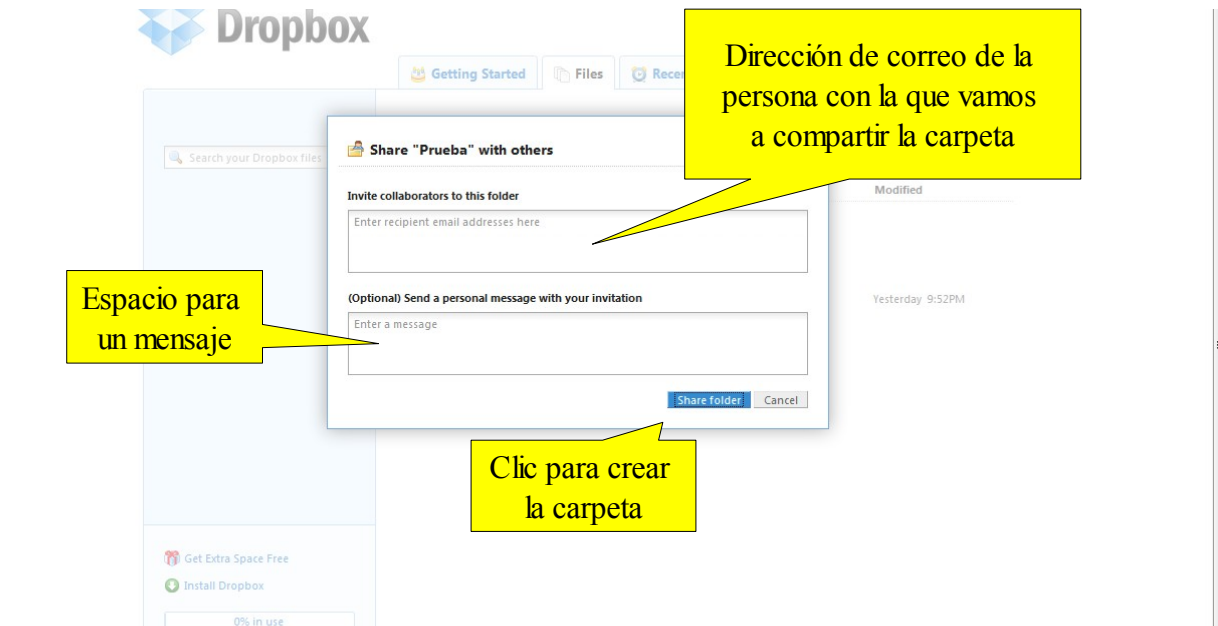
Dropbox

Getting Started
Files
Recen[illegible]

Dirección de correo de la persona con la que vamos a compartir la carpeta

Search your Dropbox files

Share "Prueba" with others

Modified

Invite collaborators to this folder

Enter recipient email addresses here

Espacio para un mensaje

(Optional) Send a personal message with your invitation

Yesterday 9:52PM

Enter a message

Share folder
Cancel

Clic para crear la carpeta

Get Extra Space Free
Install Dropbox
0% in use